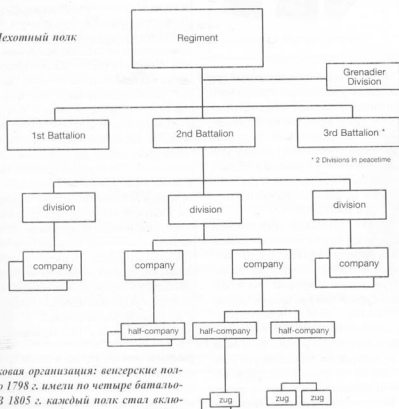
Пехотный полк

Regiment

Grenadier Division

1st Battalion

2nd Battalion

3rd Battalion *

* 2 Divisions in peacetime

division

division

division

company

company

company

company

half-company

half-company

half-company

zug

zug

zug

...ковая организация: венгерские пол... ...о 1798 г. имели по четыре батальо... ...В 1805 г. каждый полк стал вклю...